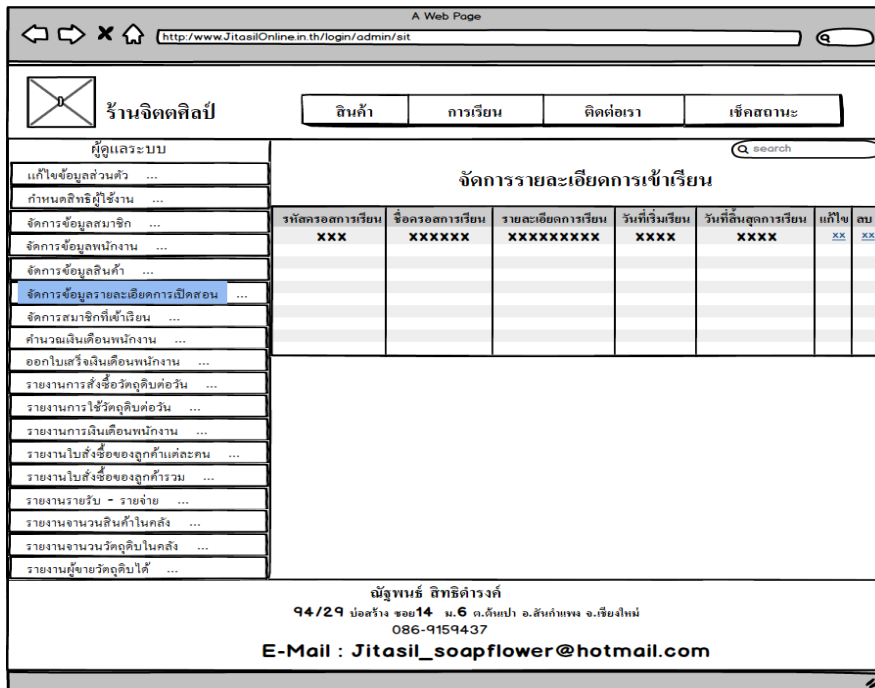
A Web Page

http://www.JitasilOnline.in.th/login/admin/sit

ร้านจิตตศิลป์

| สินค้า | การเรียน | ติดต่อเรา | เช็คสถานะ |
|---|---|---|---|

ผู้ดูแลระบบ

search

แก้ไขข้อมูลส่วนตัว ...
กำหนดสิทธิผู้ใช้งาน ...
จัดการข้อมูลสมาชิก ...
จัดการข้อมูลพนักงาน ...
จัดการข้อมูลสินค้า ...
จัดการข้อมูลรายละเอียดการเปิดสอน ...
จัดการสมาชิกที่เข้าเรียน ...
คำนวณเงินเดือนพนักงาน ...
ออกใบเสร็จเงินเดือนพนักงาน ...
รายงานการสั่งซื้อวัตถุดิบต่อวัน ...
รายงานการใช้วัตถุดิบต่อวัน ...
รายงานการเงินเดือนพนักงาน ...
รายงานใบสั่งซื้อของลูกค้าแต่ละคน ...
รายงานใบสั่งซื้อของลูกค้ารวม ...
รายงานรายรับ - รายจ่าย ...
รายงานจำนวนสินค้าในคลัง ...
รายงานจำนวนวัตถุดิบในคลัง ...
รายงานผู้ขายวัตถุดิบได้ ...

จัดการรายละเอียดการเข้าเรียน

| รหัสครอสการเรียน | ชื่อครอสการเรียน | รายละเอียดการเรียน | วันที่เริ่มเรียน | วันที่สิ้นสุดการเรียน | แก้ไข | ลบ |
|---|---|---|---|---|---|---|
| XXX | XXXXXX | XXXXXXXXX | XXXX | XXXX | xx | xx |

ณัฐพนธ์ สิทธิดำรงค์
94/29 บ่อสร้าง ซอย14 ม.6 ต.ต้นเปา อ.สันกำแพง จ.เชียงใหม่
086-9159437
E-Mail : Jitasil_soapflower@hotmail.com